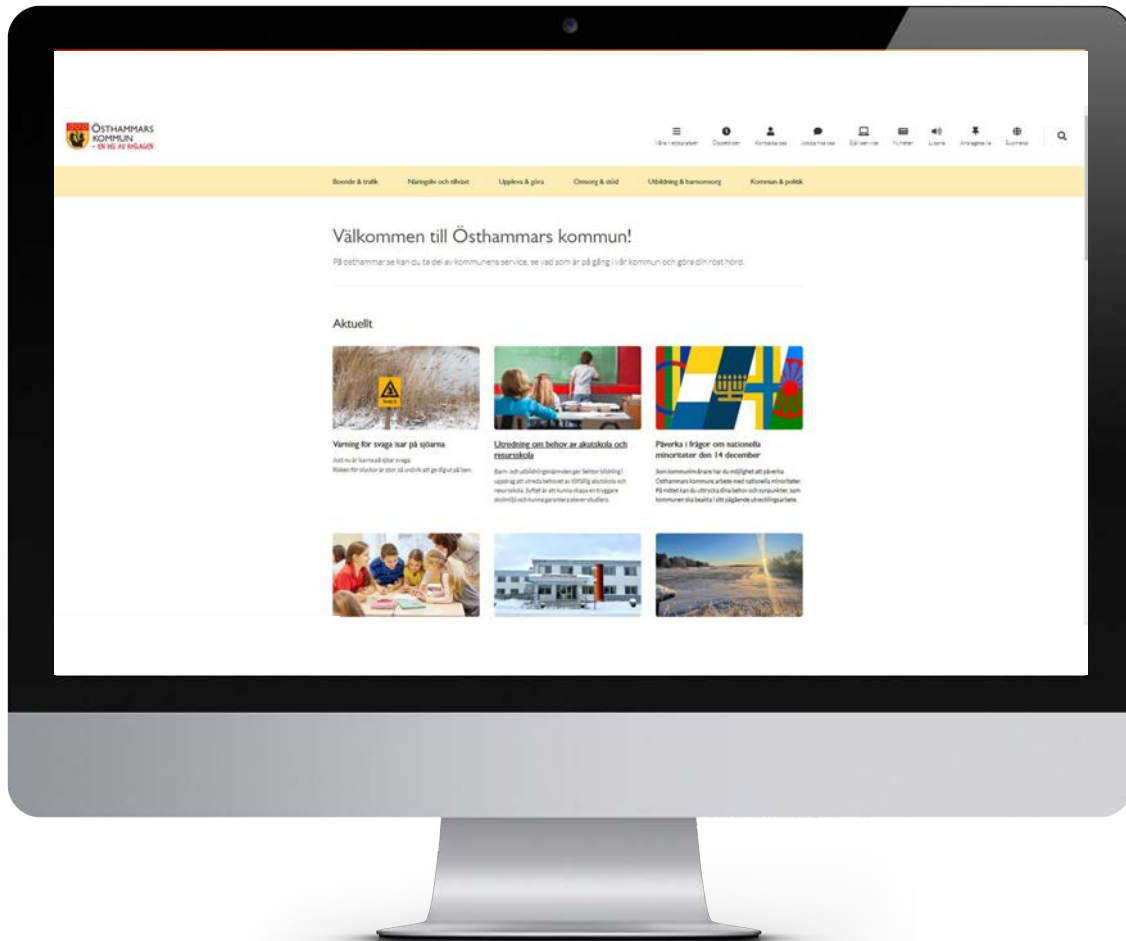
ÖSTHAMMARS KOMMUN
– EN DEL AV ROSLAGEN

Våra webbplatser Öppettider Kontakta oss Jobba hos oss E-tjänster Nyheter Lyssna Anslagstavla Suomeksi

Boende & trafik Näringsliv och tillväxt Uppleva & göra Omsorg & stöd Utbildning & barnomsorg Kommun & politik

Välkommen till Östhammars kommun!

På osthammar.se kan du ta del av kommunens service, se vad som är på gång i vår kommun och göra din röst hörd.

Aktuellt

Svag is

Varning för svaga isar på sjöarna

Just nu är isarna på sjöar svaga. Risken för olyckor är stor, så undvik att ge dig ut på isen.

Utredning om behov av akutskola och resursskola

Barn- och utbildningsnämnden ger Sektor Utbildning i uppdrag att utreda behovet av tillfällig akutskola och resursskola. Syftet är att kunna skapa en tryggare skolmiljö och kunna garantera elever studiero.

Påverka i frågor om nationella minoriteter den 14 december

Som kommuninvånare har du möjlighet att påverka Östhammars kommuns arbete med nationella minoriteter. På mötet kan du uttrycka dina behov och synpunkter, som kommunen ska beakta i sitt pågående utvecklingsarbete.